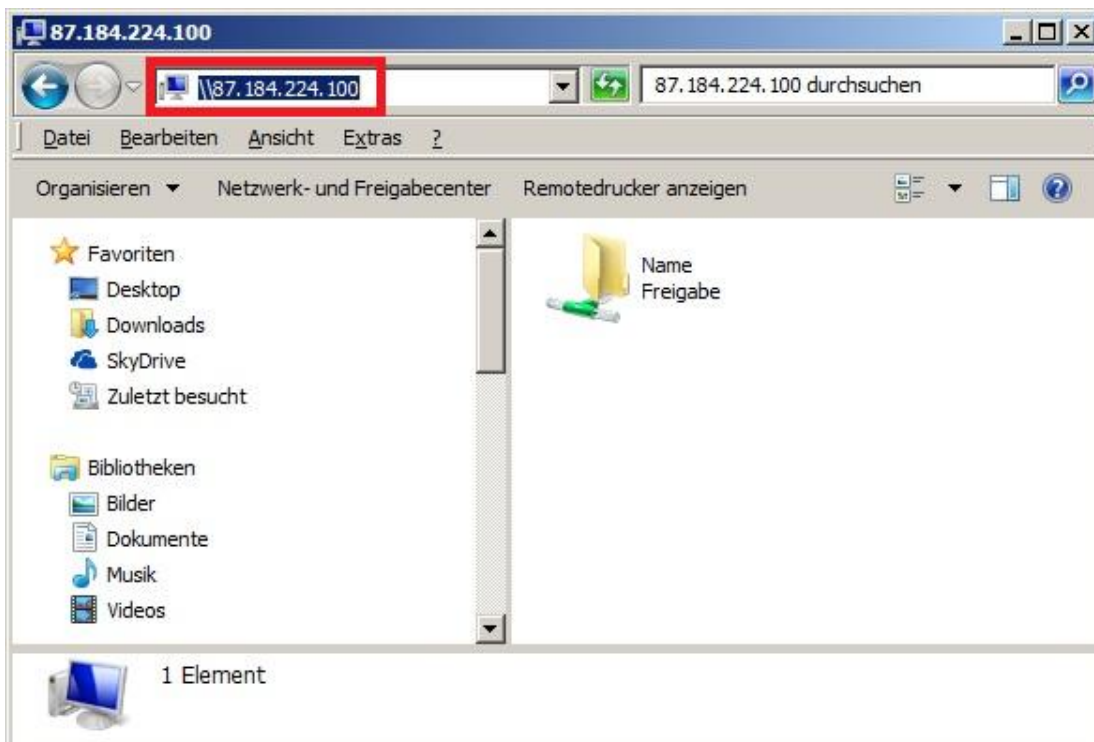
87.184.224.100

\\87.184.224.100

87.184.224.100 durchsuchen

Datei Bearbeiten Ansicht Extras ?

Organisieren ▾ Netzwerk- und Freigabecenter Remotedrucker anzeigen

Favoriten
Desktop
Downloads
SkyDrive
Zuletzt besucht

Bibliotheken
Bilder
Dokumente
Musik
Videos

Name
Freigabe

1 Element